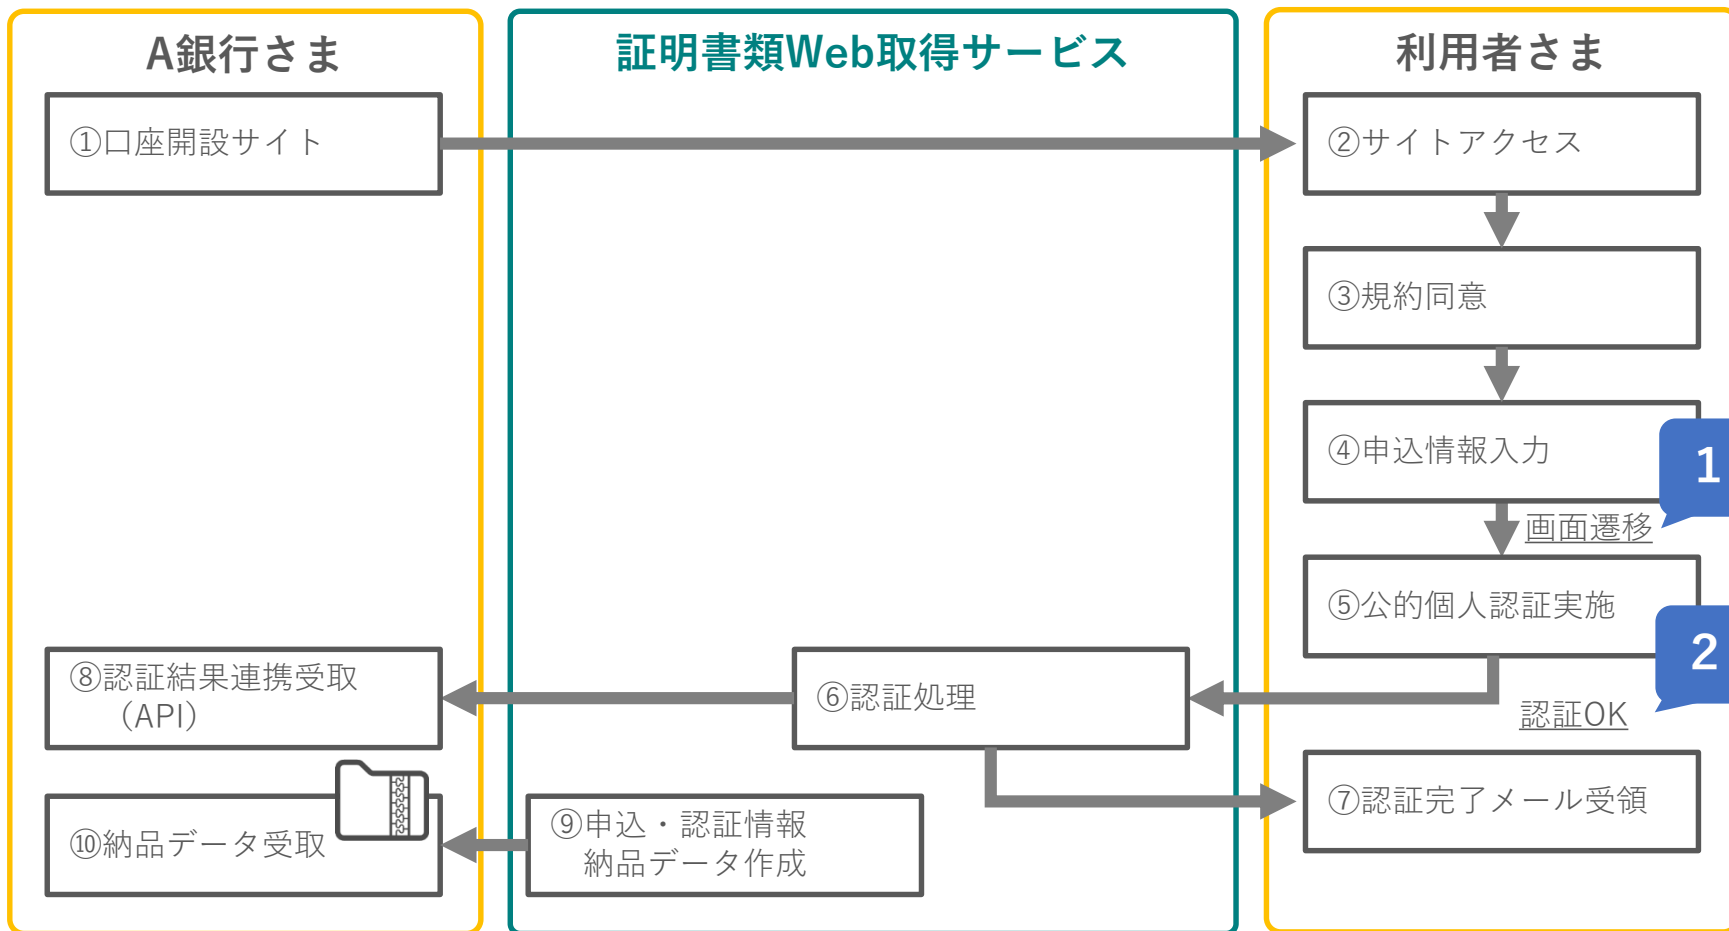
A銀行さま

①口座開設サイト

⑧認証結果連携受取（API）

⑩納品データ受取

証明書類Web取得サービス

⑥認証処理

⑨申込・認証情報 納品データ作成

利用者さま

②サイトアクセス

③規約同意

④申込情報入力

1

画面遷移

⑤公的個人認証実施

2

認証OK

⑦認証完了メール受領